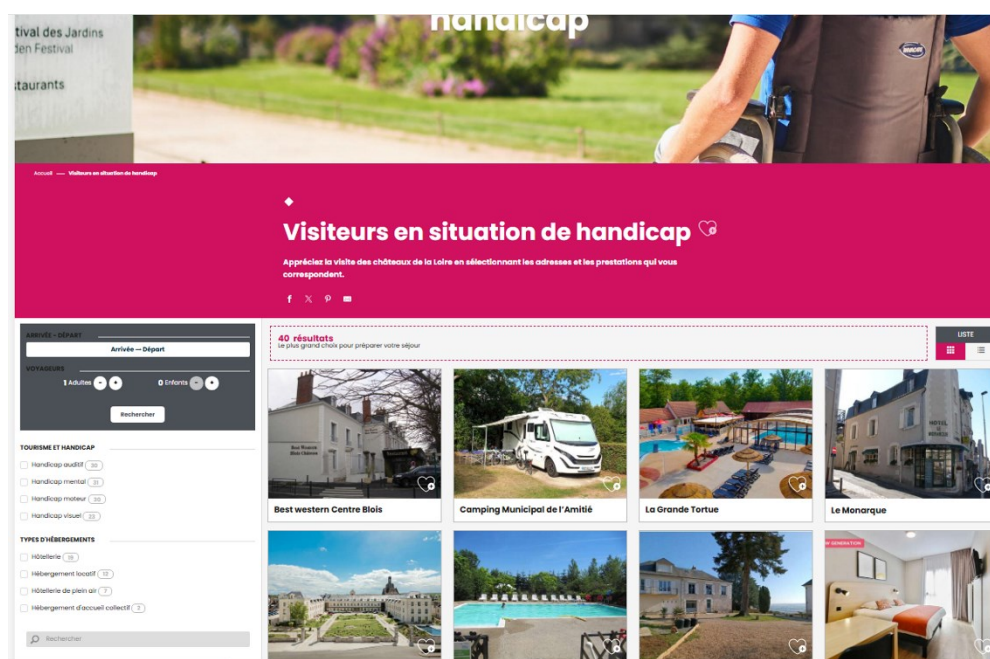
tival des Jardins
den Festival
taurants

handicap

Accueil — Visiteurs en situation de handicap

Visiteurs en situation de handicap

Appréciez la visite des châteaux de la Loire en sélectionnant les adresses et les prestations qui vous correspondent.

ARRIVÉE - DÉPART
Arrivée — Départ
VOYAGEURS
1 Adultes - +
0 Enfants - +
Rechercher

TOURISME ET HANDICAP
Handicap auditif 30
Handicap mental 21
Handicap moteur 36
Handicap visuel 23

TYPES D'HÉBERGEMENTS
Hôtellerie 18
Hébergement locatif 13
Hôtellerie de plein air 7
Hébergement d'accueil collectif 2

Rechercher

40 résultats
Le plus grand choix pour préparer votre séjour

LISTE

Best western Centre Blois
Camping Municipal de l'Amitié
La Grande Tortue
Le Monarque